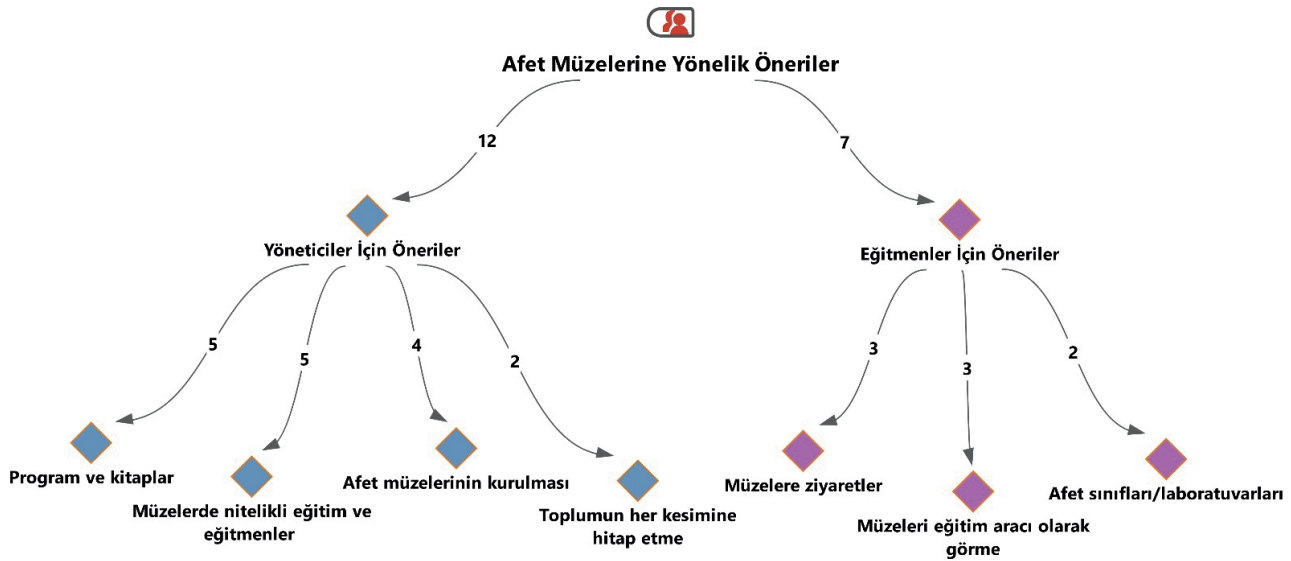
Afet Müzelerine Yönelik Öneriler

12

7

Yöneticiler İçin Öneriler

Eğitmenler İçin Öneriler

5

5

4

2

3

3

2

Program ve kitaplar

Müzelerde nitelikli eğitim ve eğitmenler

Afet müzelerinin kurulması

Toplumun her kesimine hitap etme

Müzelere ziyaretler

Müzeleri eğitim aracı olarak görme

Afet sınıfları/laboratuvarları